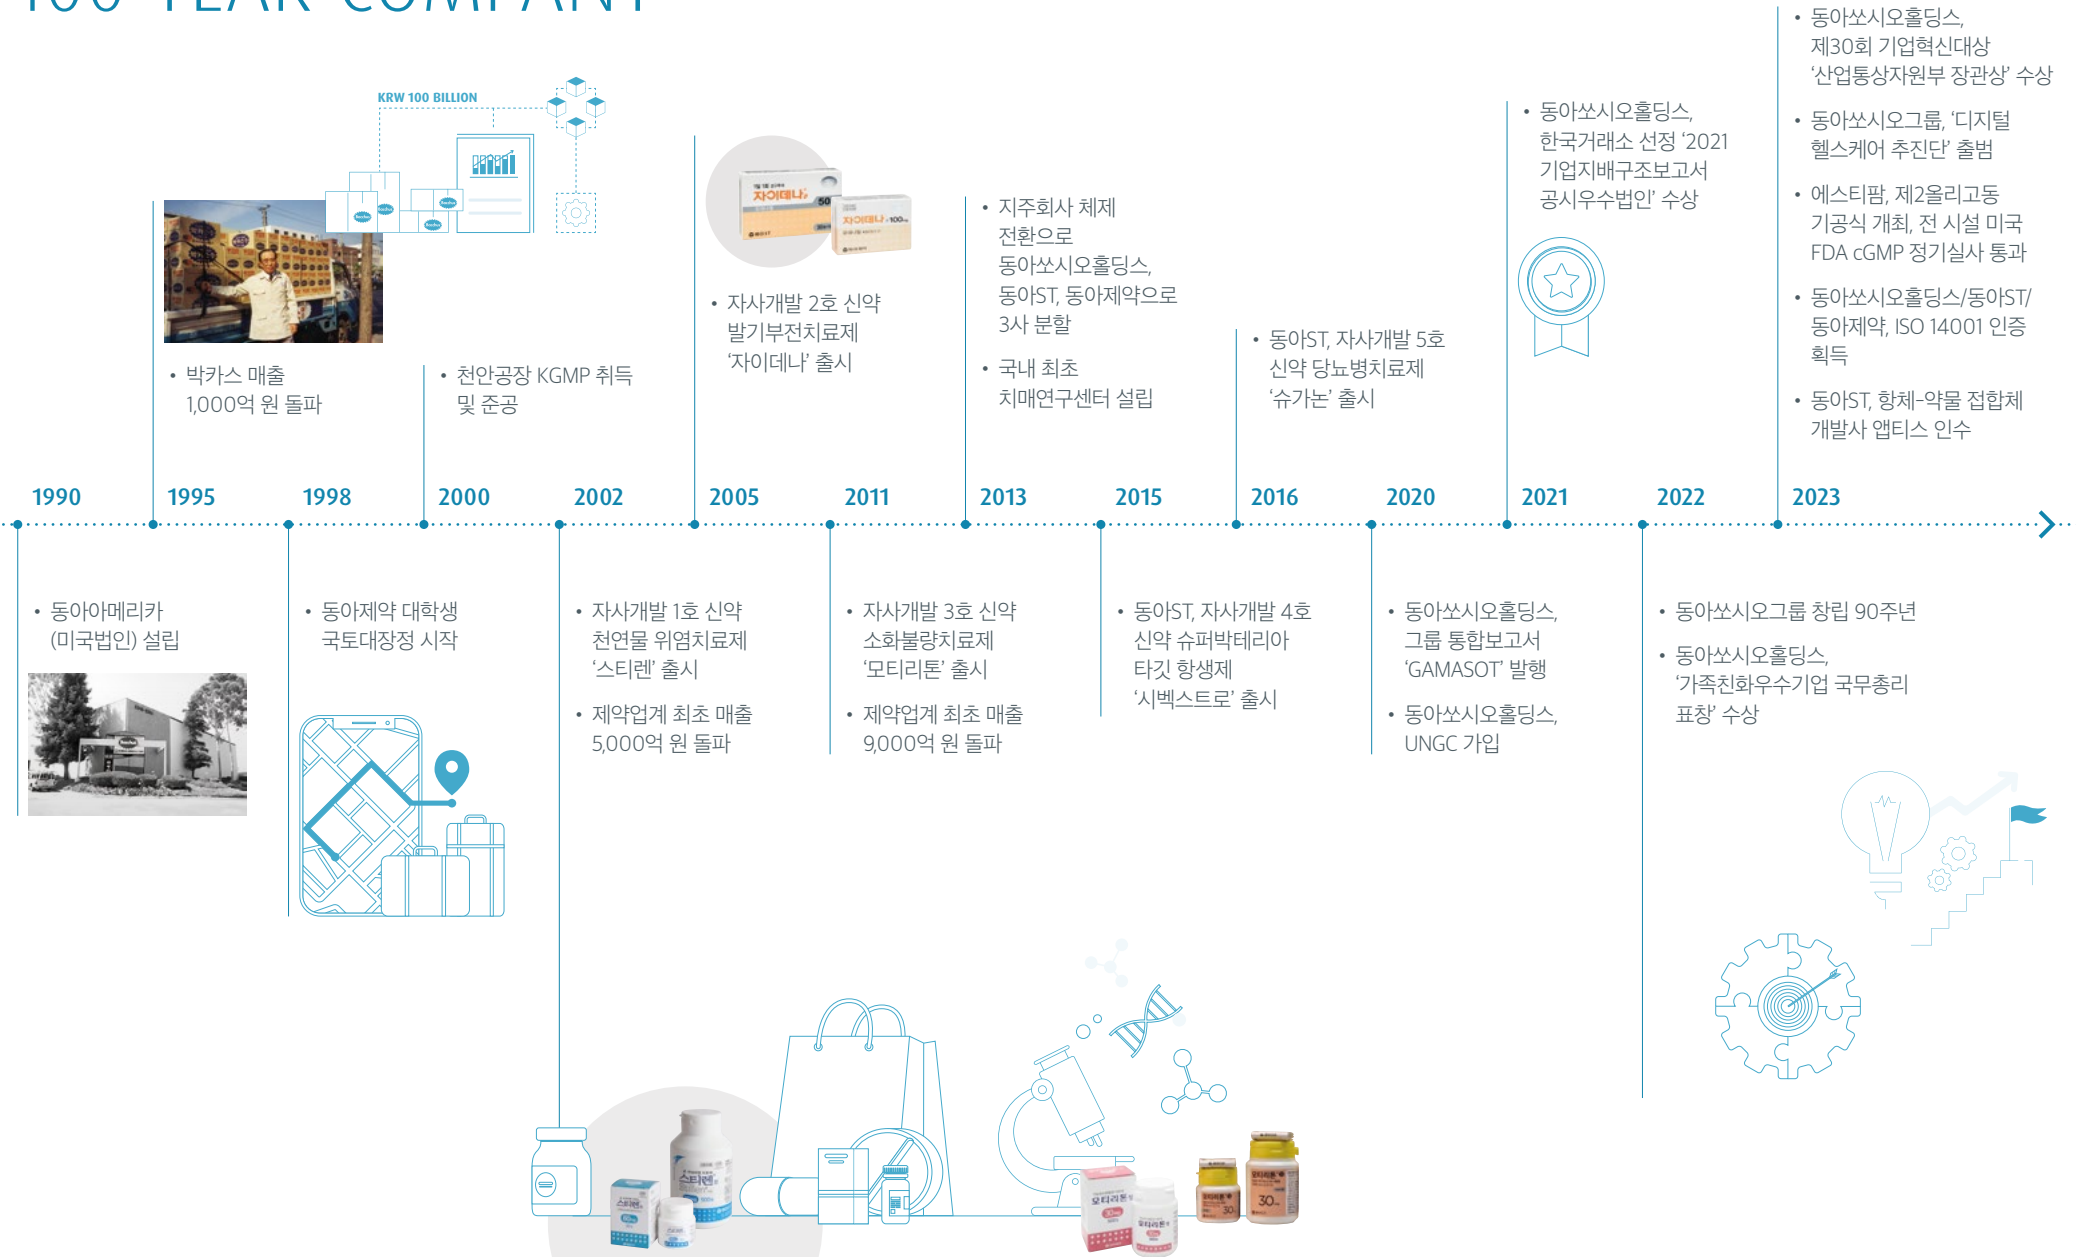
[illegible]

KRW 100 BILLION

• 박카스 매출 1,000억 원 돌파

• 천안공장 KGMP 취득 및 준공

• 자사개발 2호 신약 발기부전치료제 '자이데나' 출시

• 지주회사 체제 전환으로 동아쏘시오홀딩스, 동아ST, 동아제약으로 3사 분할

• 국내 최초 치매연구센터 설립

• 동아ST, 자사개발 5호 신약 당뇨병치료제 '슈가논' 출시

• 동아쏘시오홀딩스, 한국거래소 선정 '2021 기업지배구조보고서 공시우수법인' 수상

• 동아쏘시오홀딩스, 제30회 기업혁신대상 '산업통상자원부 장관상' 수상

• 동아쏘시오그룹, '디지털 헬스케어 추진단' 출범

• 에스티팜, 제2올리고동 기공식 개최, 전 시설 미국 FDA cGMP 정기실사 통과

• 동아쏘시오홀딩스/동아ST/동아제약, ISO 14001 인증 획득

• 동아ST, 항체-약물 접합체 개발사 앱티스 인수

1990 1995 1998 2000 2002 2005 2011 2013 2015 2016 2020 2021 2022 2023

• 동아아메리카 (미국법인) 설립

• 동아제약 대학생 국토대장정 시작

• 자사개발 1호 신약 천연물 위염치료제 '스티렌' 출시

• 제약업계 최초 매출 5,000억 원 돌파

• 자사개발 3호 신약 소화불량치료제 '모티리톤' 출시

• 제약업계 최초 매출 9,000억 원 돌파

• 동아ST, 자사개발 4호 신약 슈퍼박테리아 타깃 항생제 '시벡스트로' 출시

• 동아쏘시오홀딩스, 그룹 통합보고서 'GAMASOT' 발행

• 동아쏘시오홀딩스, UNGC 가입

• 동아쏘시오그룹 창립 90주년

• 동아쏘시오홀딩스, '가족친화우수기업 국무총리 표창' 수상